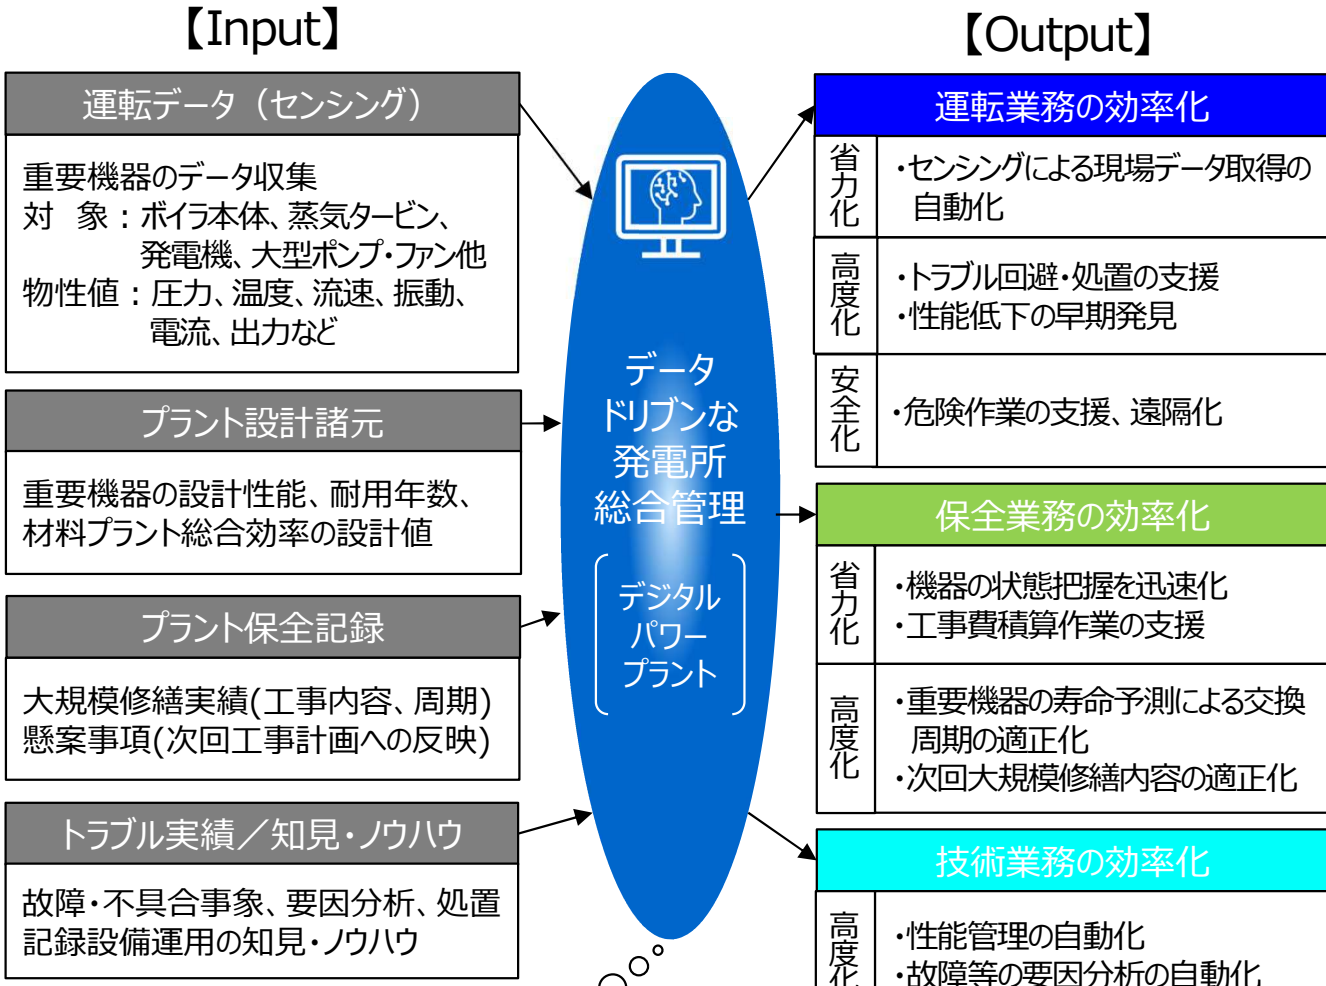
【Input】

運転データ（センシング）

重要機器のデータ収集
対　象：ボイラ本体、蒸気タービン、発電機、大型ポンプ・ファン他
物性値：圧力、温度、流速、振動、電流、出力など

プラント設計諸元

重要機器の設計性能、耐用年数、材料プラント総合効率の設計値

プラント保全記録

大規模修繕実績(工事内容、周期)
懸案事項(次回工事計画への反映)

トラブル実績／知見・ノウハウ

故障・不具合事象、要因分析、処置記録設備運用の知見・ノウハウ

データドリブンな発電所総合管理

デジタルパワープラント

【Output】

運転業務の効率化

| 省力化 | ・センシングによる現場データ取得の自動化 |
|---|---|
| 高度化 | ・トラブル回避・処置の支援<br>・性能低下の早期発見 |
| 安全化 | ・危険作業の支援、遠隔化 |

保全業務の効率化

| 省力化 | ・機器の状態把握を迅速化<br>・工事費積算作業の支援 |
|---|---|
| 高度化 | ・重要機器の寿命予測による交換周期の適正化<br>・次回大規模修繕内容の適正化 |

技術業務の効率化

| 高度化 | ・性能管理の自動化<br>・故障等の要因分析の自動化 |
|---|---|